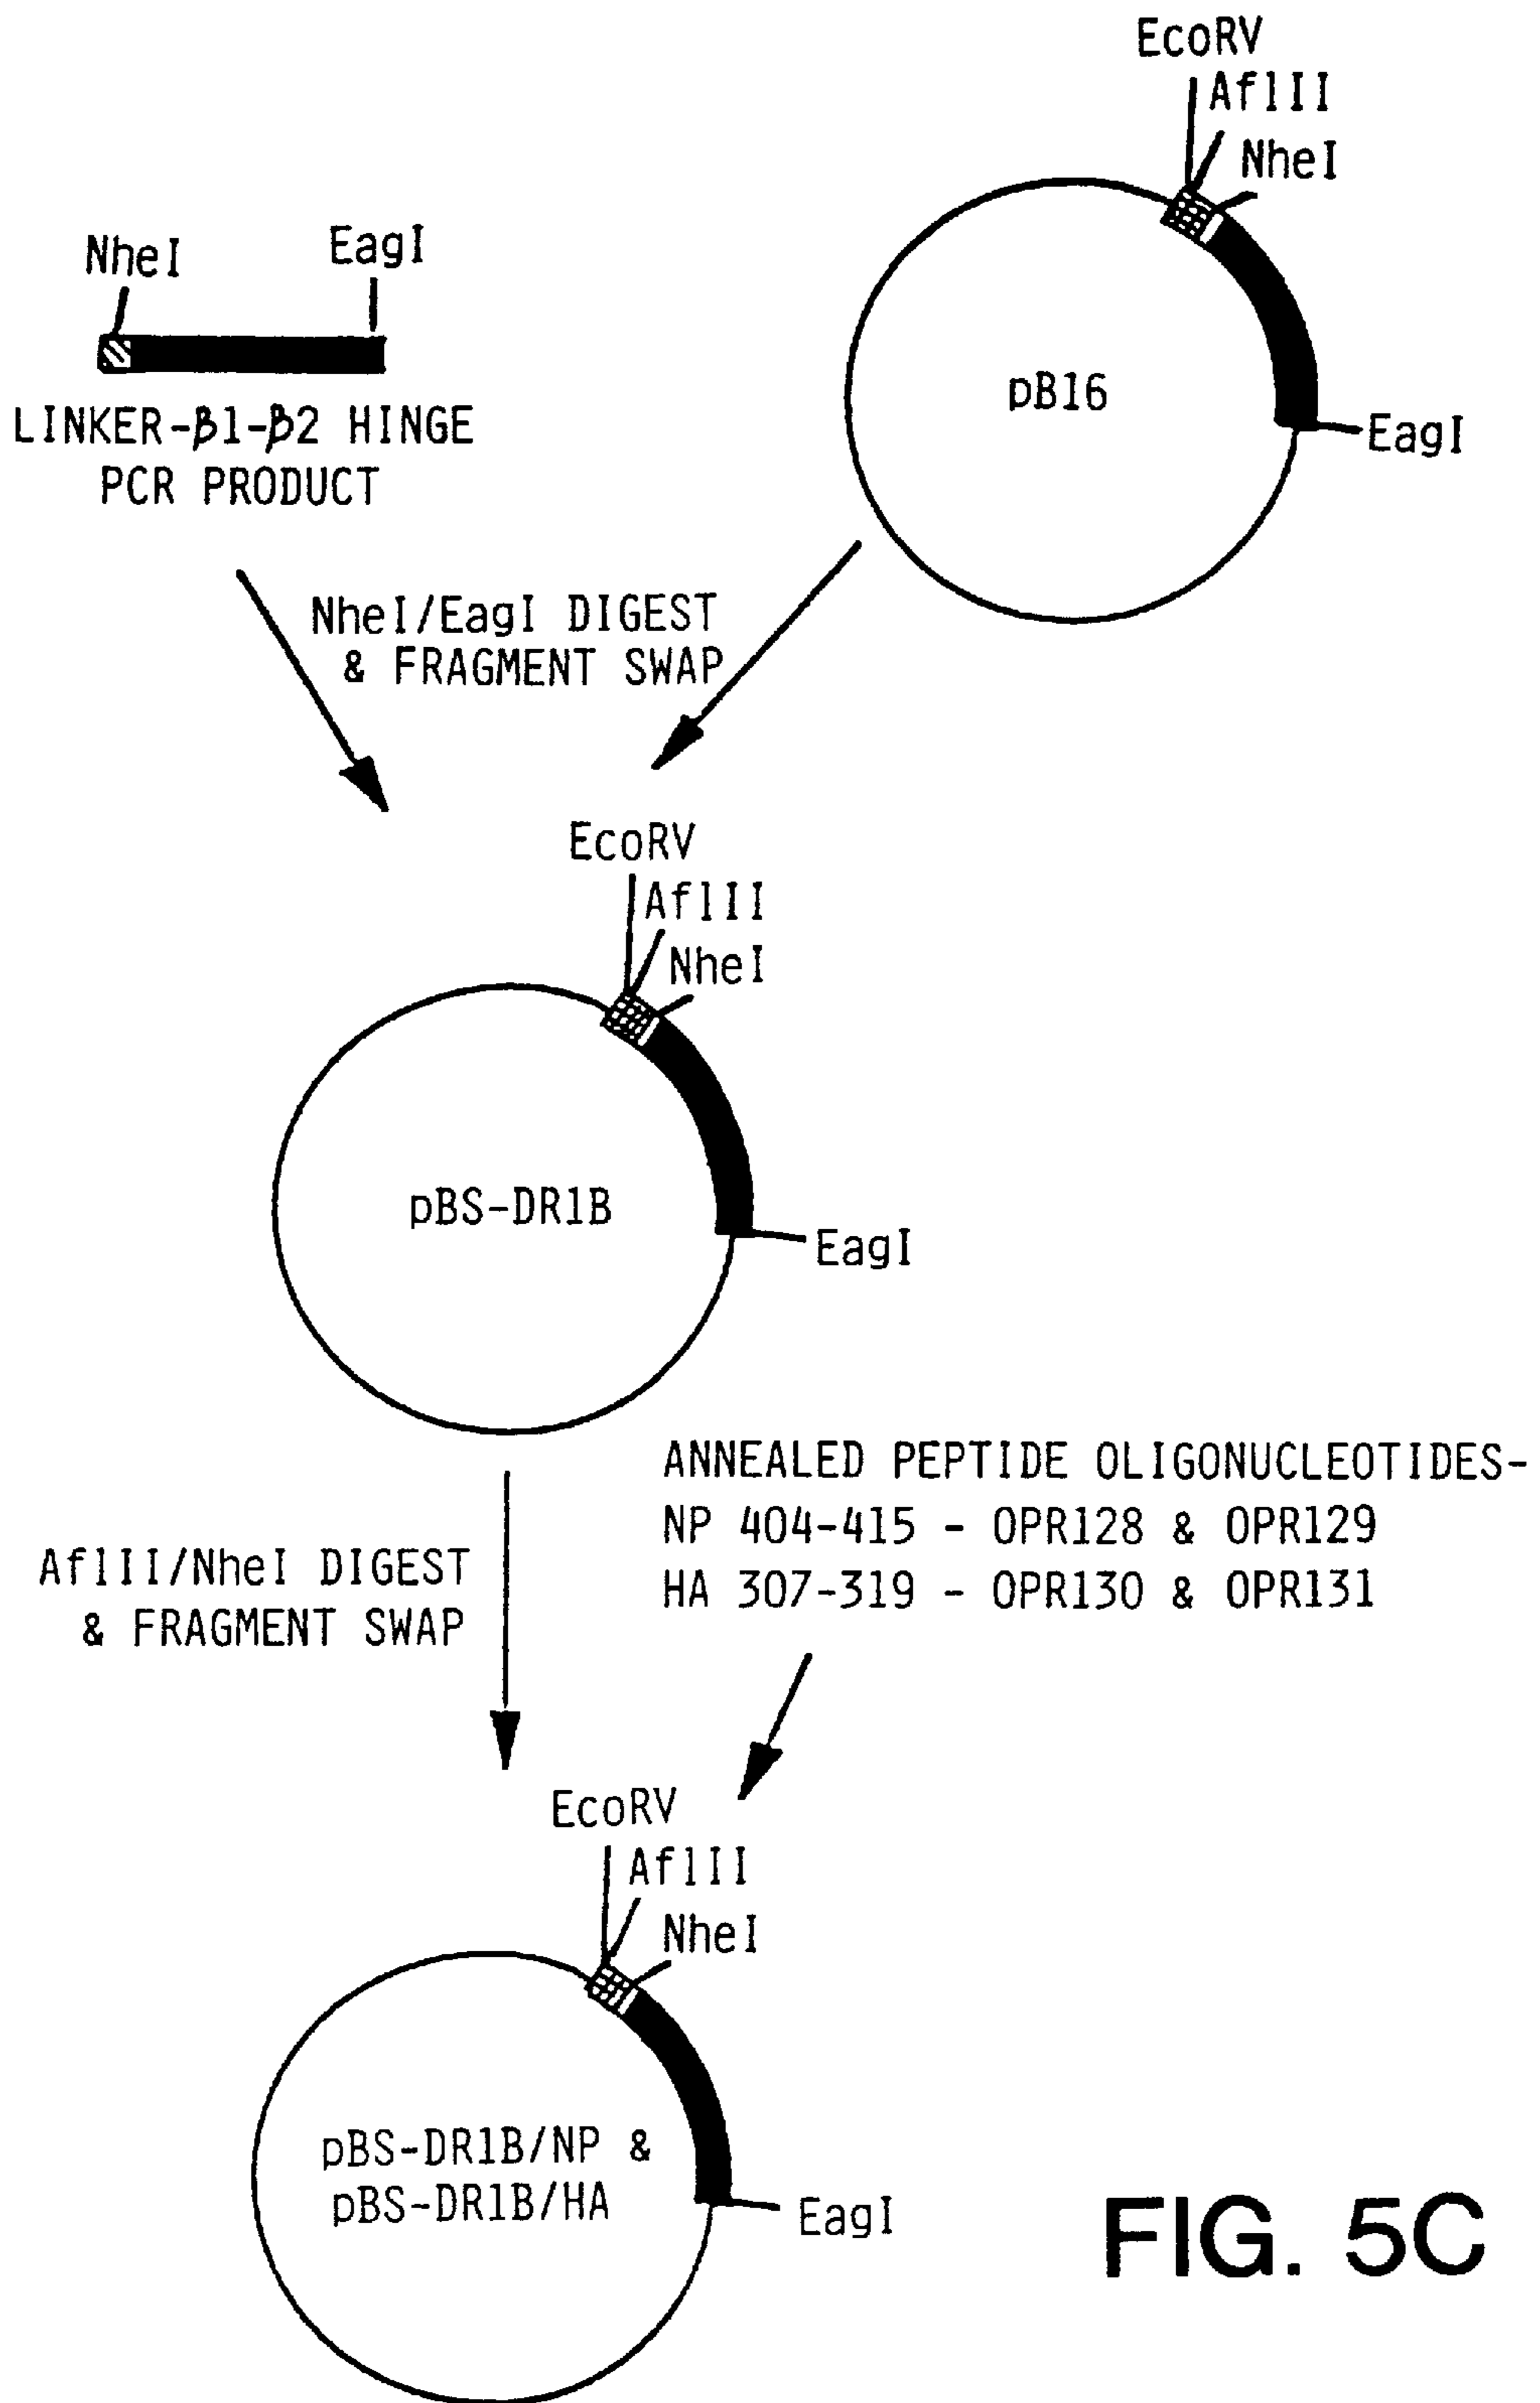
EcoRV
AflII
NheI

NheI
EagI

LINKER-β1-β2 HINGE
PCR PRODUCT

pB16

EagI

NheI/EagI DIGEST
& FRAGMENT SWAP

EcoRV
AflII
NheI

pBS-DR1B

EagI

ANNEALED PEPTIDE OLIGONUCLEOTIDES-
NP 404-415 - OPR128 & OPR129
HA 307-319 - OPR130 & OPR131

AflII/NheI DIGEST
& FRAGMENT SWAP

EcoRV
AflII
NheI

pBS-DR1B/NP &
pBS-DR1B/HA

EagI

FIG. 5C